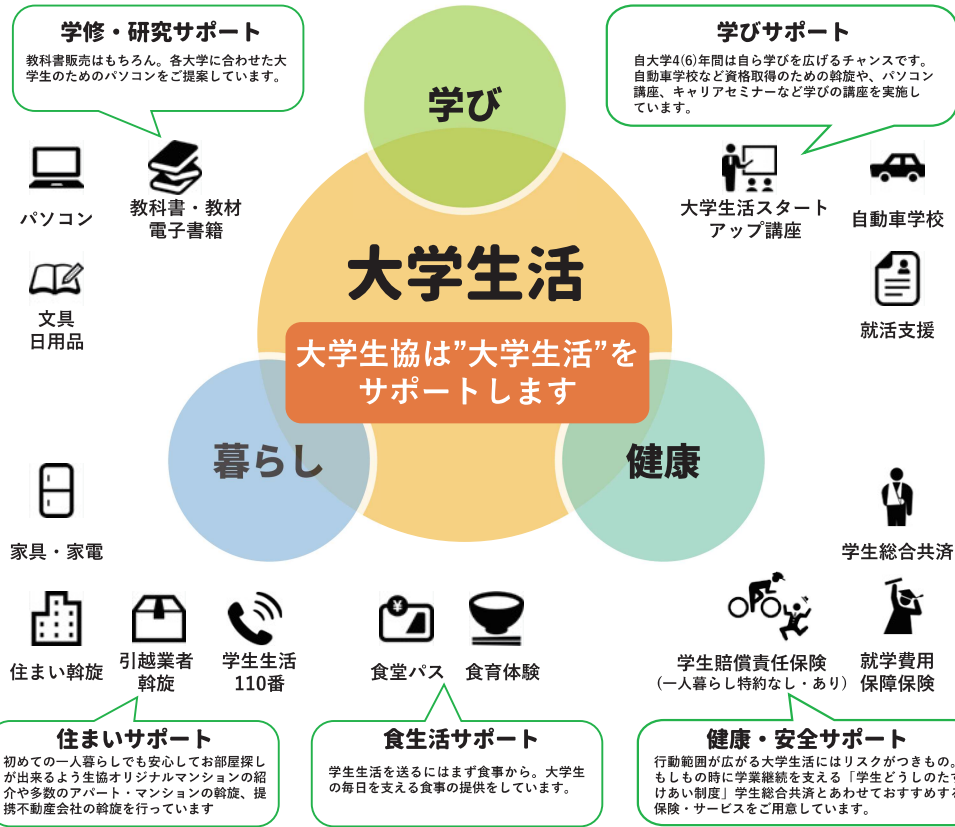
学修・研究サポート

教科書販売はもちろん。各大学に合わせた大学生のためのパソコンをご提案しています。

学びサポート

自大学4(6)年間は自ら学びを広げるチャンスです。自動車学校など資格取得のための斡旋や、パソコン講座、キャリアセミナーなど学びの講座を実施しています。

学び

パソコン

教科書・教材
電子書籍

大学生活スタートアップ講座

自動車学校

大学生活

文具
日用品

就活支援

大学生協は”大学生活”をサポートします

暮らし

健康

家具・家電

学生総合共済

住まい斡旋

引越業者
斡旋

学生生活
110番

食堂パス

食育体験

学生賠償責任保険
（一人暮らし特約なし・あり）

就学費用
保障保険

住まいサポート

初めての一人暮らしでも安心してお部屋探しが出来るよう生協オリジナルマンションの紹介や多数のアパート・マンションの斡旋、提携不動産会社の斡旋を行っています

食生活サポート

学生生活を送るにはまず食事から。大学生の毎日を支える食事の提供をしています。

健康・安全サポート

行動範囲が広がる大学生活にはリスクがつきもの。もしもの時に学業継続を支える「学生どうしのた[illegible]けあい制度」学生総合共済とあわせておすすめす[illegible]保険・サービスをご用意しています。